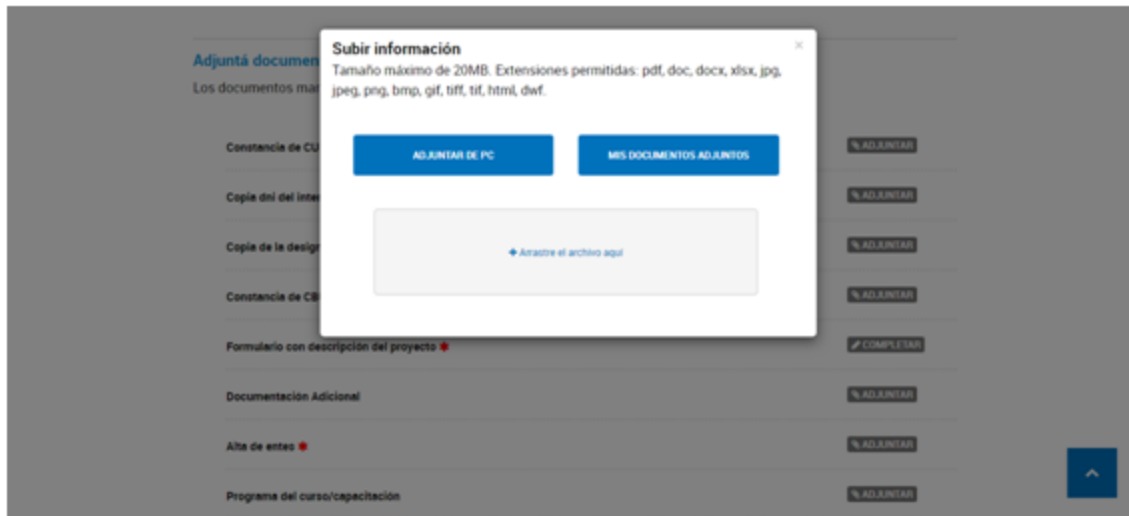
Adjuntá documen

Los documentos mar

Constancia de CU

Copia dni del inte

Copia de la desig

Constancia de CB

Formulario con descripción del proyecto

Documentación Adicional

Alta de entes

Programa del curso/capacitación

ADJUNTAR

ADJUNTAR

ADJUNTAR

ADJUNTAR

COMPLETAR

ADJUNTAR

ADJUNTAR

ADJUNTAR

Subir información

×

Tamaño máximo de 20MB. Extensiones permitidas: pdf, doc, docx, xlsx, jpg, jpeg, png, bmp, gif, tiff, tif, html, dwf.

ADJUNTAR DE PC

MIS DOCUMENTOS ADJUNTOS

+ Arrastre el archivo aquí